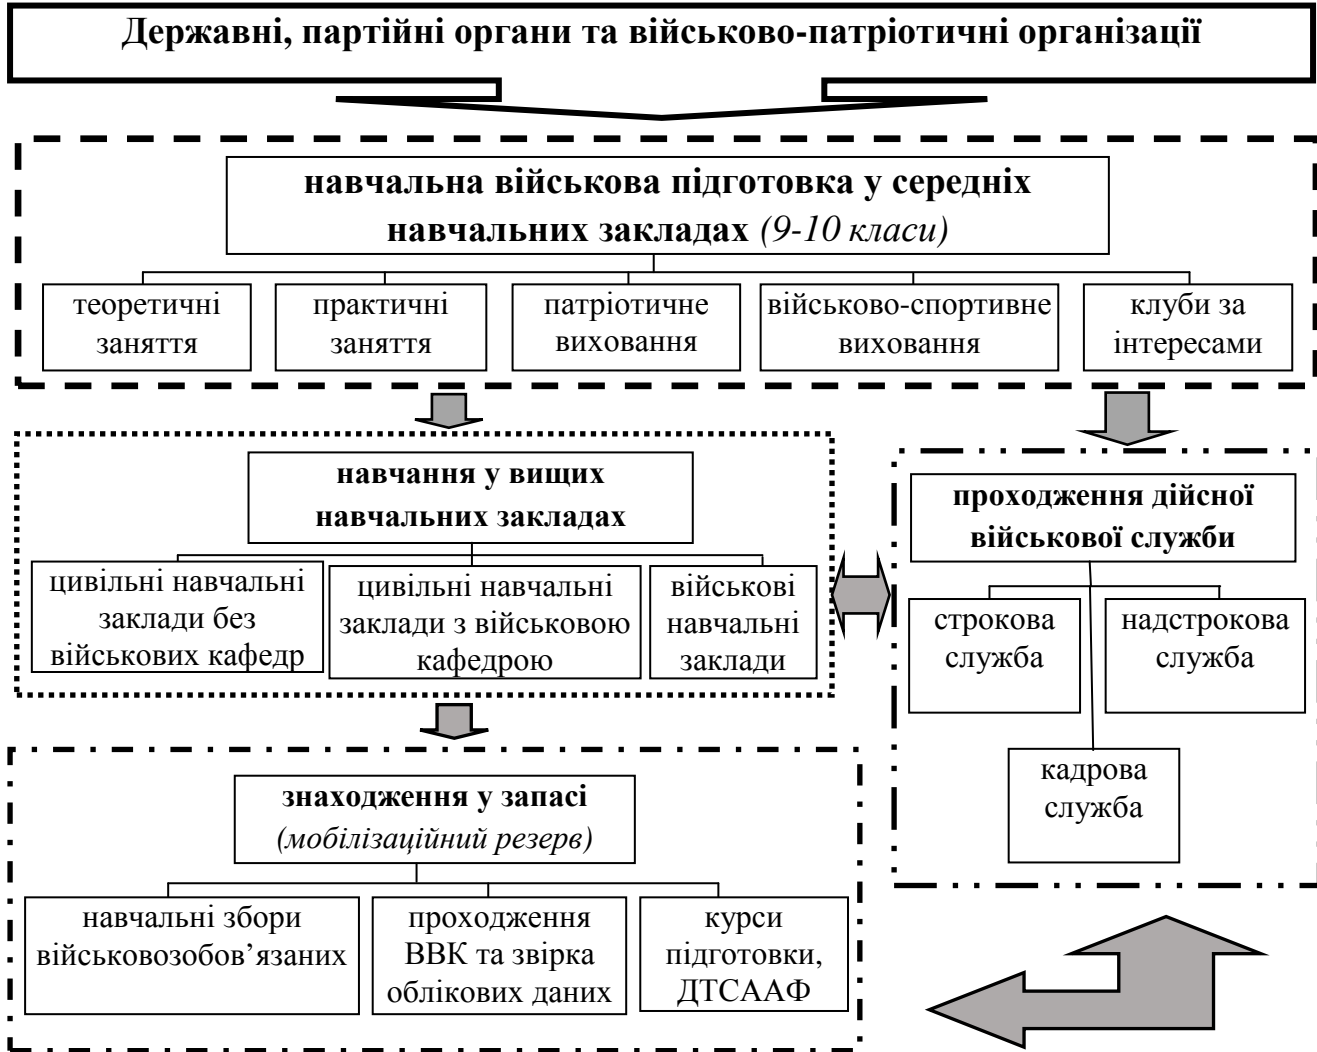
Державні, партійні органи та військово-патріотичні організації

навчальна військова підготовка у середніх навчальних закладах *(9-10 класи)*

теоретичні заняття

практичні заняття

патріотичне виховання

військово-спортивне виховання

клуби за інтересами

навчання у вищих навчальних закладах

цивільні навчальні заклади без військових кафедр

цивільні навчальні заклади з військовою кафедрою

військові навчальні заклади

проходження дійсної військової служби

строкова служба

надстрокова служба

кадрова служба

знаходження у запасі *(мобілізаційний резерв)*

навчальні збори військовозобов'язаних

проходження ВВК та звірка облікових даних

курси підготовки, ДТСААФ